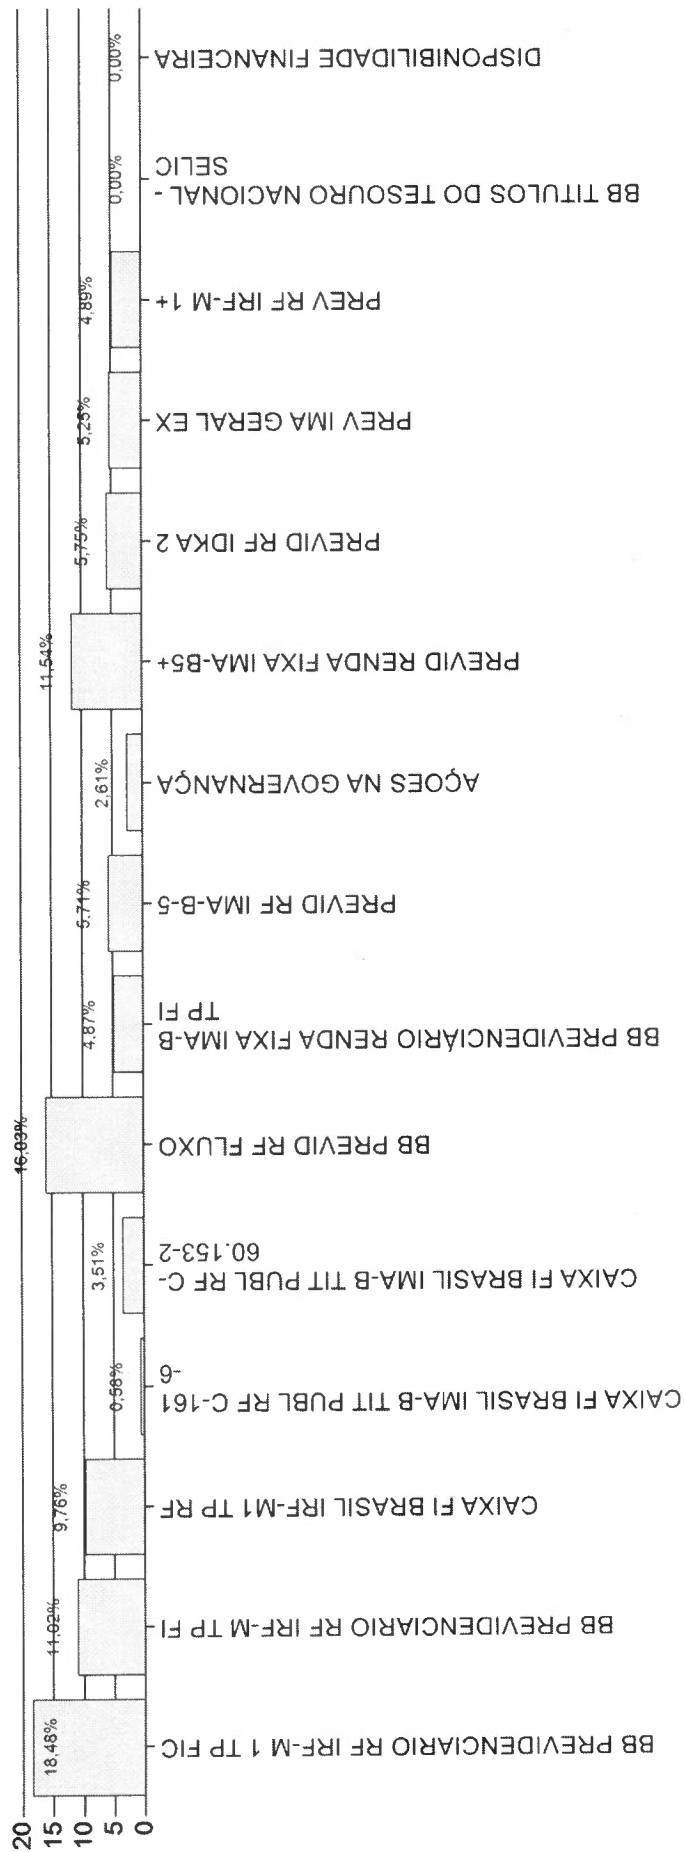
20
15
10
5
0

18,48%
BB PREVIDENCIARIO RF IRF-M 1 TP FIC

11,02%
BB PREVIDENCIARIO RF IRF-M TP FI

9,76%
CAIXA FI BRASIL IRF-M1 TP RF

0,58%
CAIXA FI BRASIL IMA-B TIT PUBL RF C-161-6

3,51%
CAIXA FI BRASIL IMA-B TIT PUBL RF C-60.153-2

16,03%
BB PREVID RF FLUXO

4,87%
BB PREVIDENCIARIO RENDA FIXA IMA-B TP FI

5,71%
PREVID RF IMA-B-5

2,61%
AÇÕES NA GOVERNANÇA

11,54%
PREVID RENDA FIXA IMA-B5+

5,75%
PREVID RF IDKA 2

5,25%
PREV IMA GERAL EX

4,89%
PREV RF IRF-M 1+

0,00%
BB TITULOS DO TESOURO NACIONAL - SELIC

0,00%
DISPONIBILIDADE FINANCEIRA